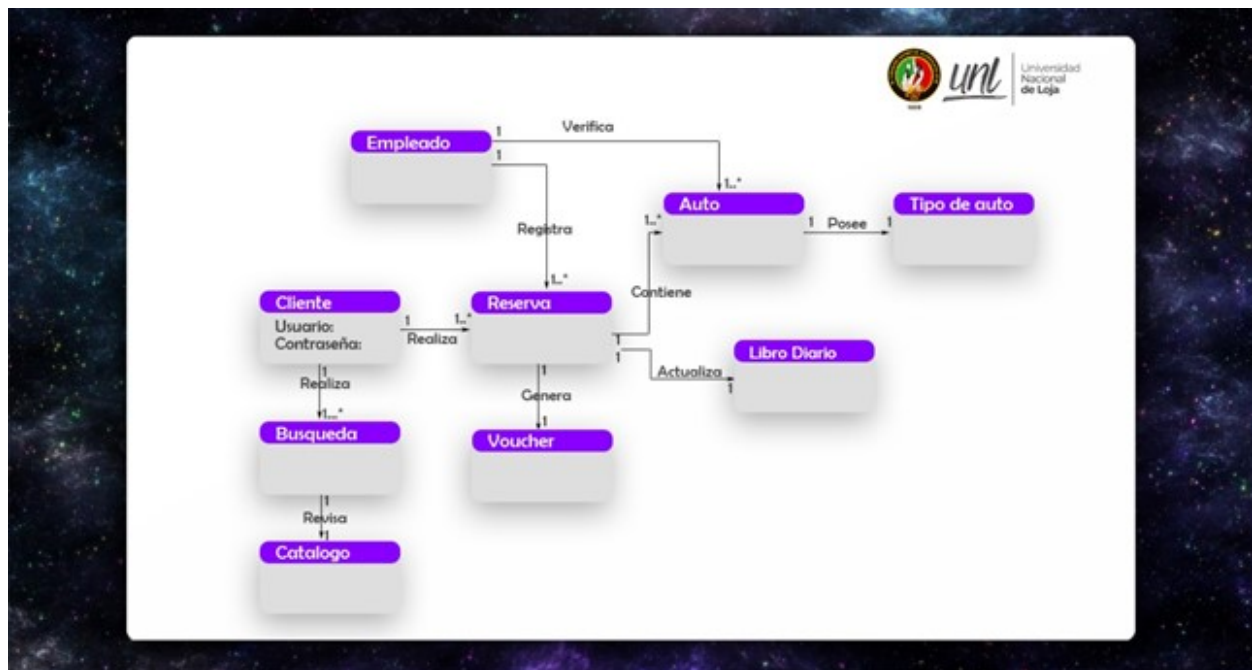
unl Universidad Nacional de Loja

Empleado

Verifica

1

1

1..*

Auto

1

Posee

1

Tipo de auto

Registra

1..*

1..*

Contiene

Cliente

Usuario:
Contraseña:

1

Realiza

1..*

Reserva

1

1

Libro Diario

Actualiza

1

1

Realiza

1...*

1

Genera

1

Busqueda

Voucher

1

Revisa

1

Catalogo